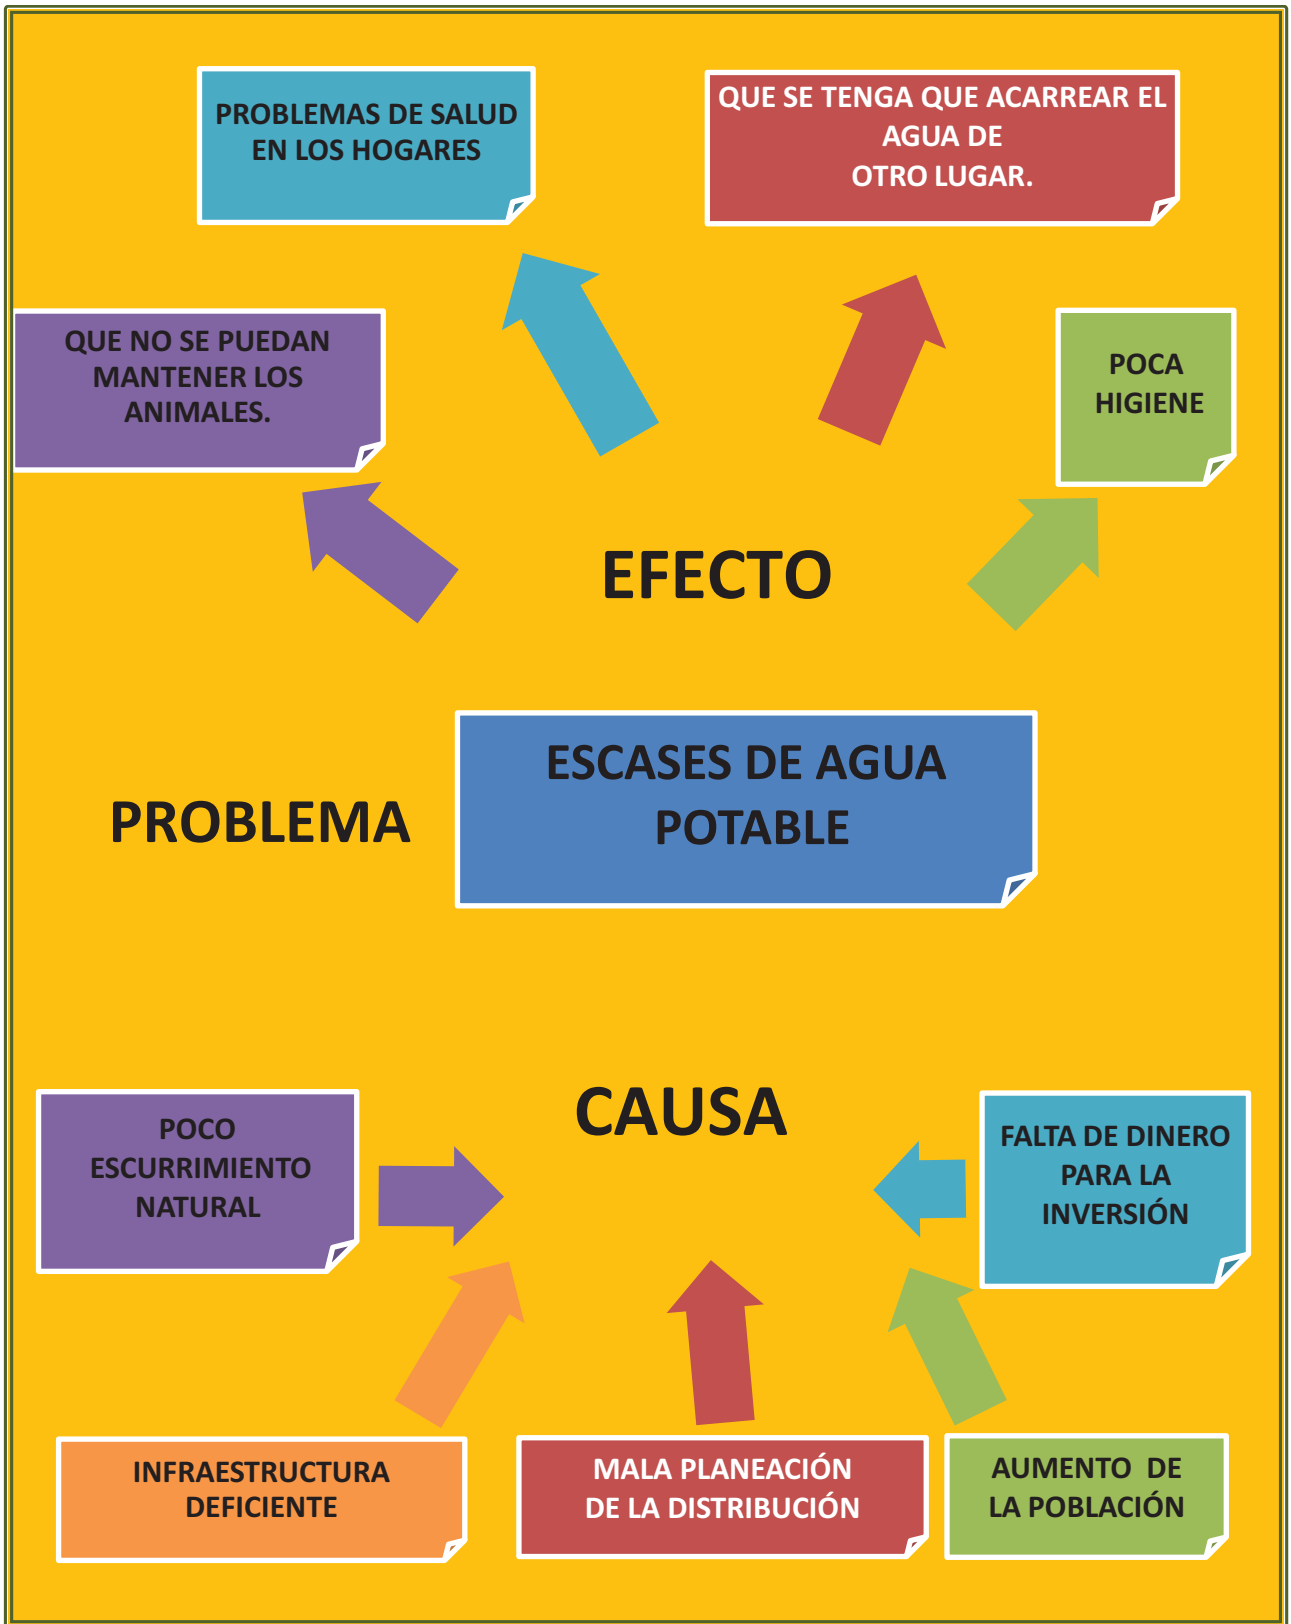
PROBLEMAS DE SALUD EN LOS HOGARES

QUE SE TENGA QUE ACARREAR EL AGUA DE OTRO LUGAR.

QUE NO SE PUEDAN MANTENER LOS ANIMALES.

POCA HIGIENE

EFECTO

PROBLEMA

ESCASES DE AGUA POTABLE

CAUSA

POCO ESCURRIMIENTO NATURAL

FALTA DE DINERO PARA LA INVERSIÓN

INFRAESTRUCTURA DEFICIENTE

MALA PLANEACIÓN DE LA DISTRIBUCIÓN

AUMENTO DE LA POBLACIÓN